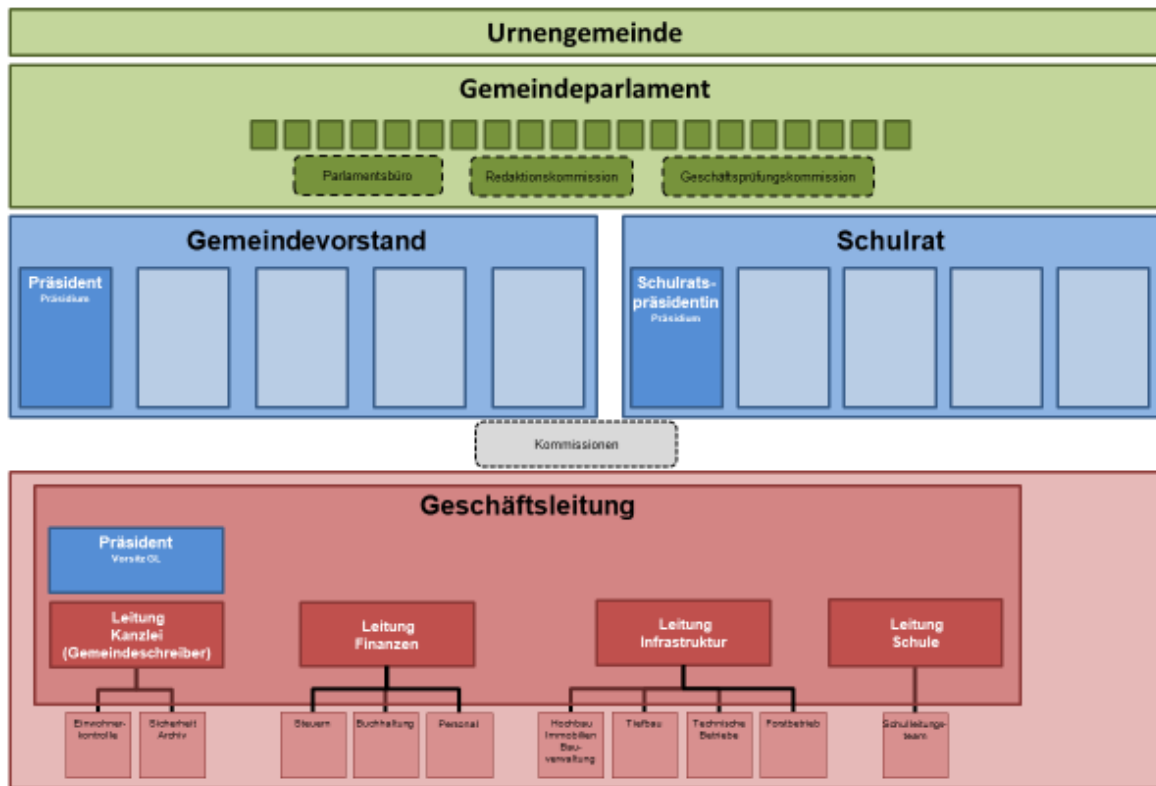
Urnengemeinde

Gemeindeparlament

Parlamentsbüro

Redaktionskommission

Geschäftsprüfungskommission

Gemeindevorstand

Präsident
Präsidium

Schulrat

Schulratspräsidentin
Präsidium

Kommissionen

Geschäftsleitung

Präsident
Vorsitz GL

Leitung Kanzlei (Gemeindeschreiber)

Leitung Finanzen

Leitung Infrastruktur

Leitung Schule

Einwohnerkontrolle

Sicherheit Archiv

Steuern

Buchhaltung

Personal

Hochbau Immobilien Bauverwaltung

Tiefbau

Technische Betriebe

Forstbetrieb

Schulleitungsteam